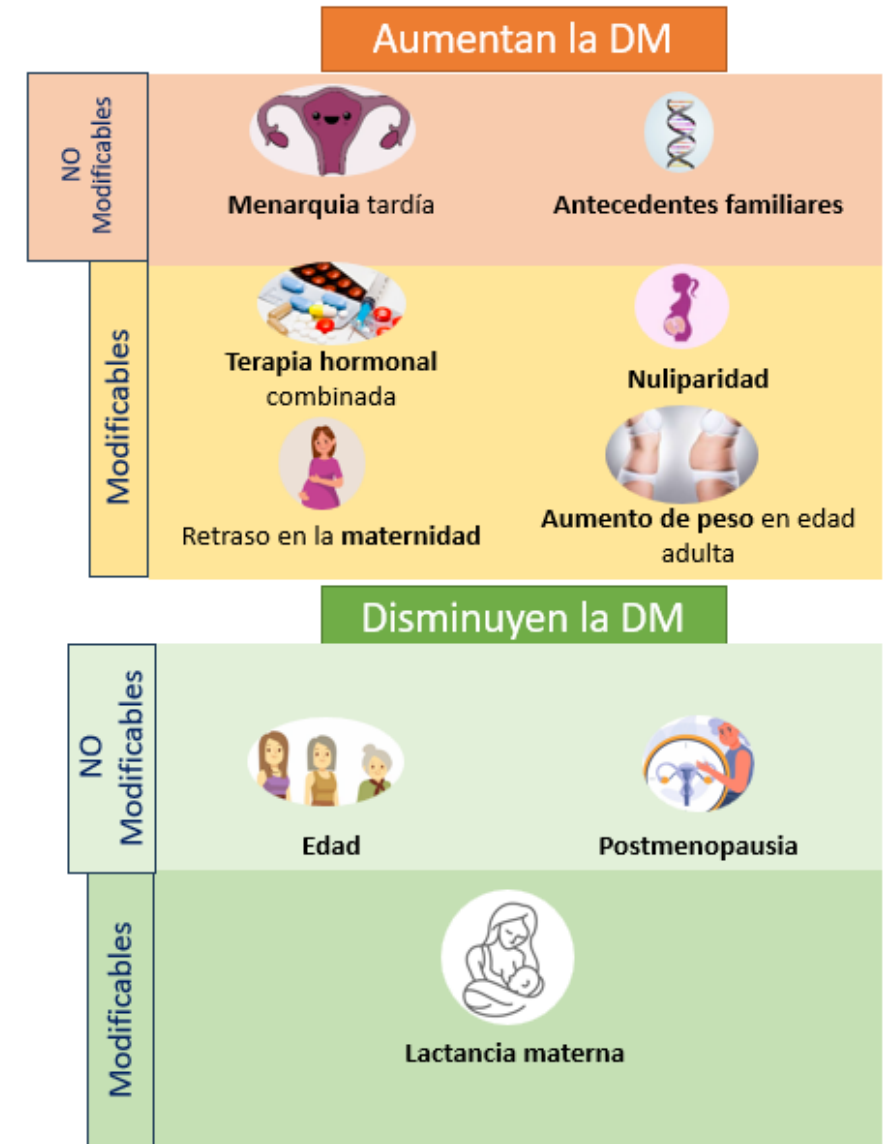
Aumentan la DM

NO Modificables

Menarquia tardía

Antecedentes familiares

Modificables

Terapia hormonal combinada

Nuliparidad

Retraso en la maternidad

Aumento de peso en edad adulta

Disminuyen la DM

NO Modificables

Edad

Postmenopausia

Modificables

Lactancia materna